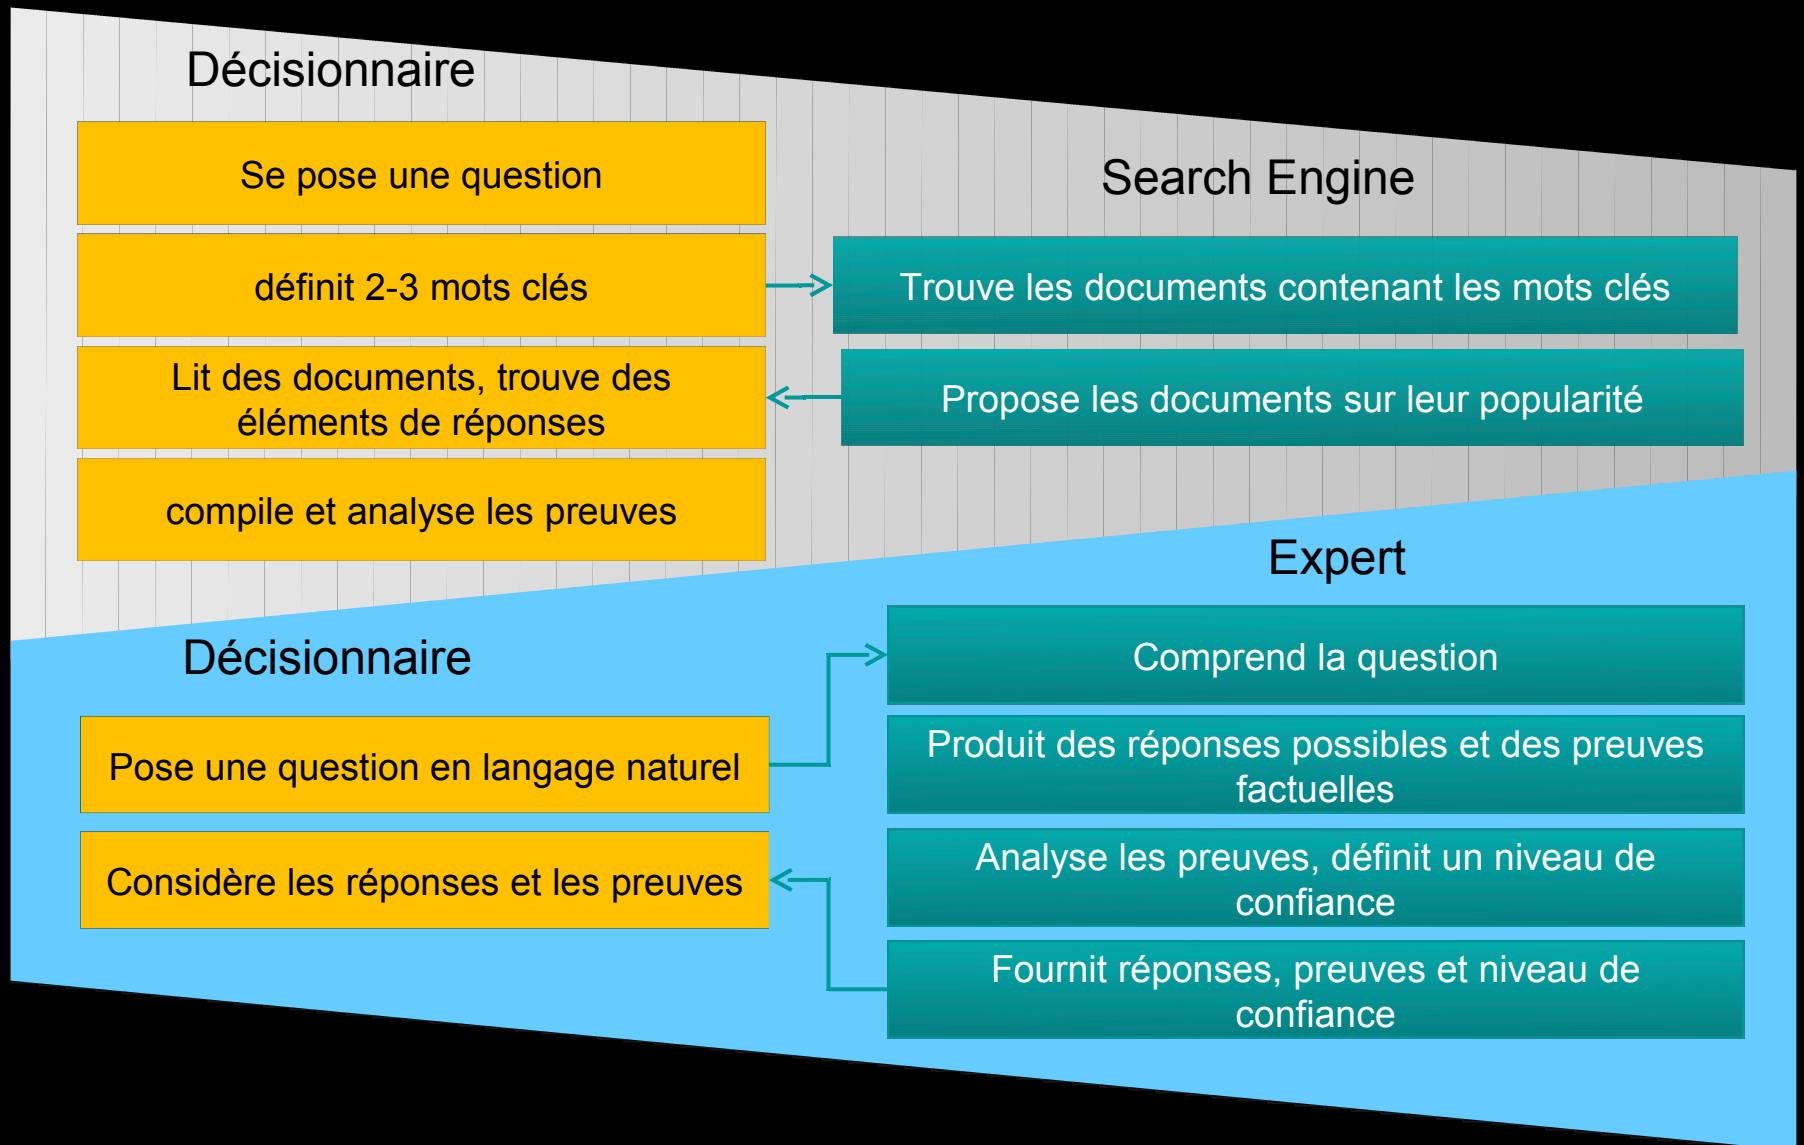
Décisionnaire

Se pose une question

définit 2-3 mots clés

Lit des documents, trouve des éléments de réponses

compile et analyse les preuves

Search Engine

Trouve les documents contenant les mots clés

Propose les documents sur leur popularité

Expert

Décisionnaire

Pose une question en langage naturel

Considère les réponses et les preuves

Comprend la question

Produit des réponses possibles et des preuves factuelles

Analyse les preuves, définit un niveau de confiance

Fournit réponses, preuves et niveau de confiance